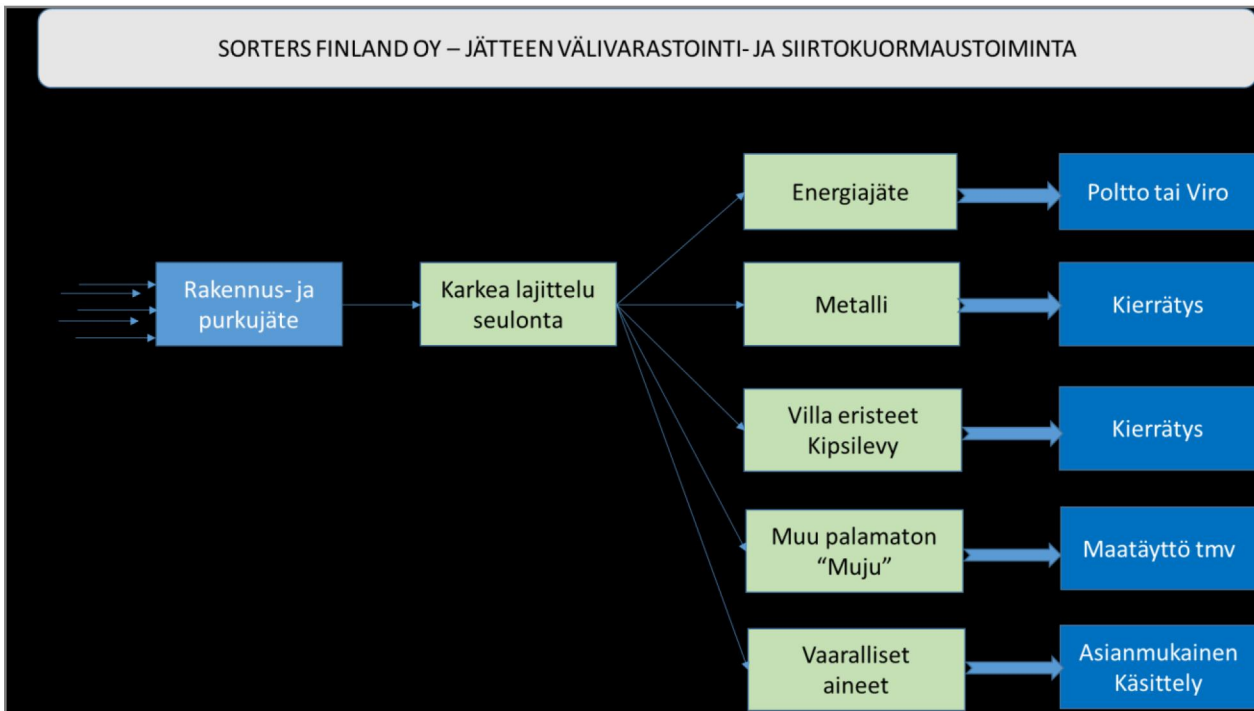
SORTERS FINLAND OY – JÄTTEEN VÄLIVARASTOINTI- JA SIIRTOKUORMAUSTOIMINTA

Rakennus- ja purkujäte

Karkea lajittelu seulonta

Energiajäte

Poltto tai Viro

Metalli

Kierrätys

Villa eristeet Kipsilevy

Kierrätys

Muu palamaton "Muju"

Maatäyttö tmv

Vaaralliset aineet

Asianmukainen Käsittely